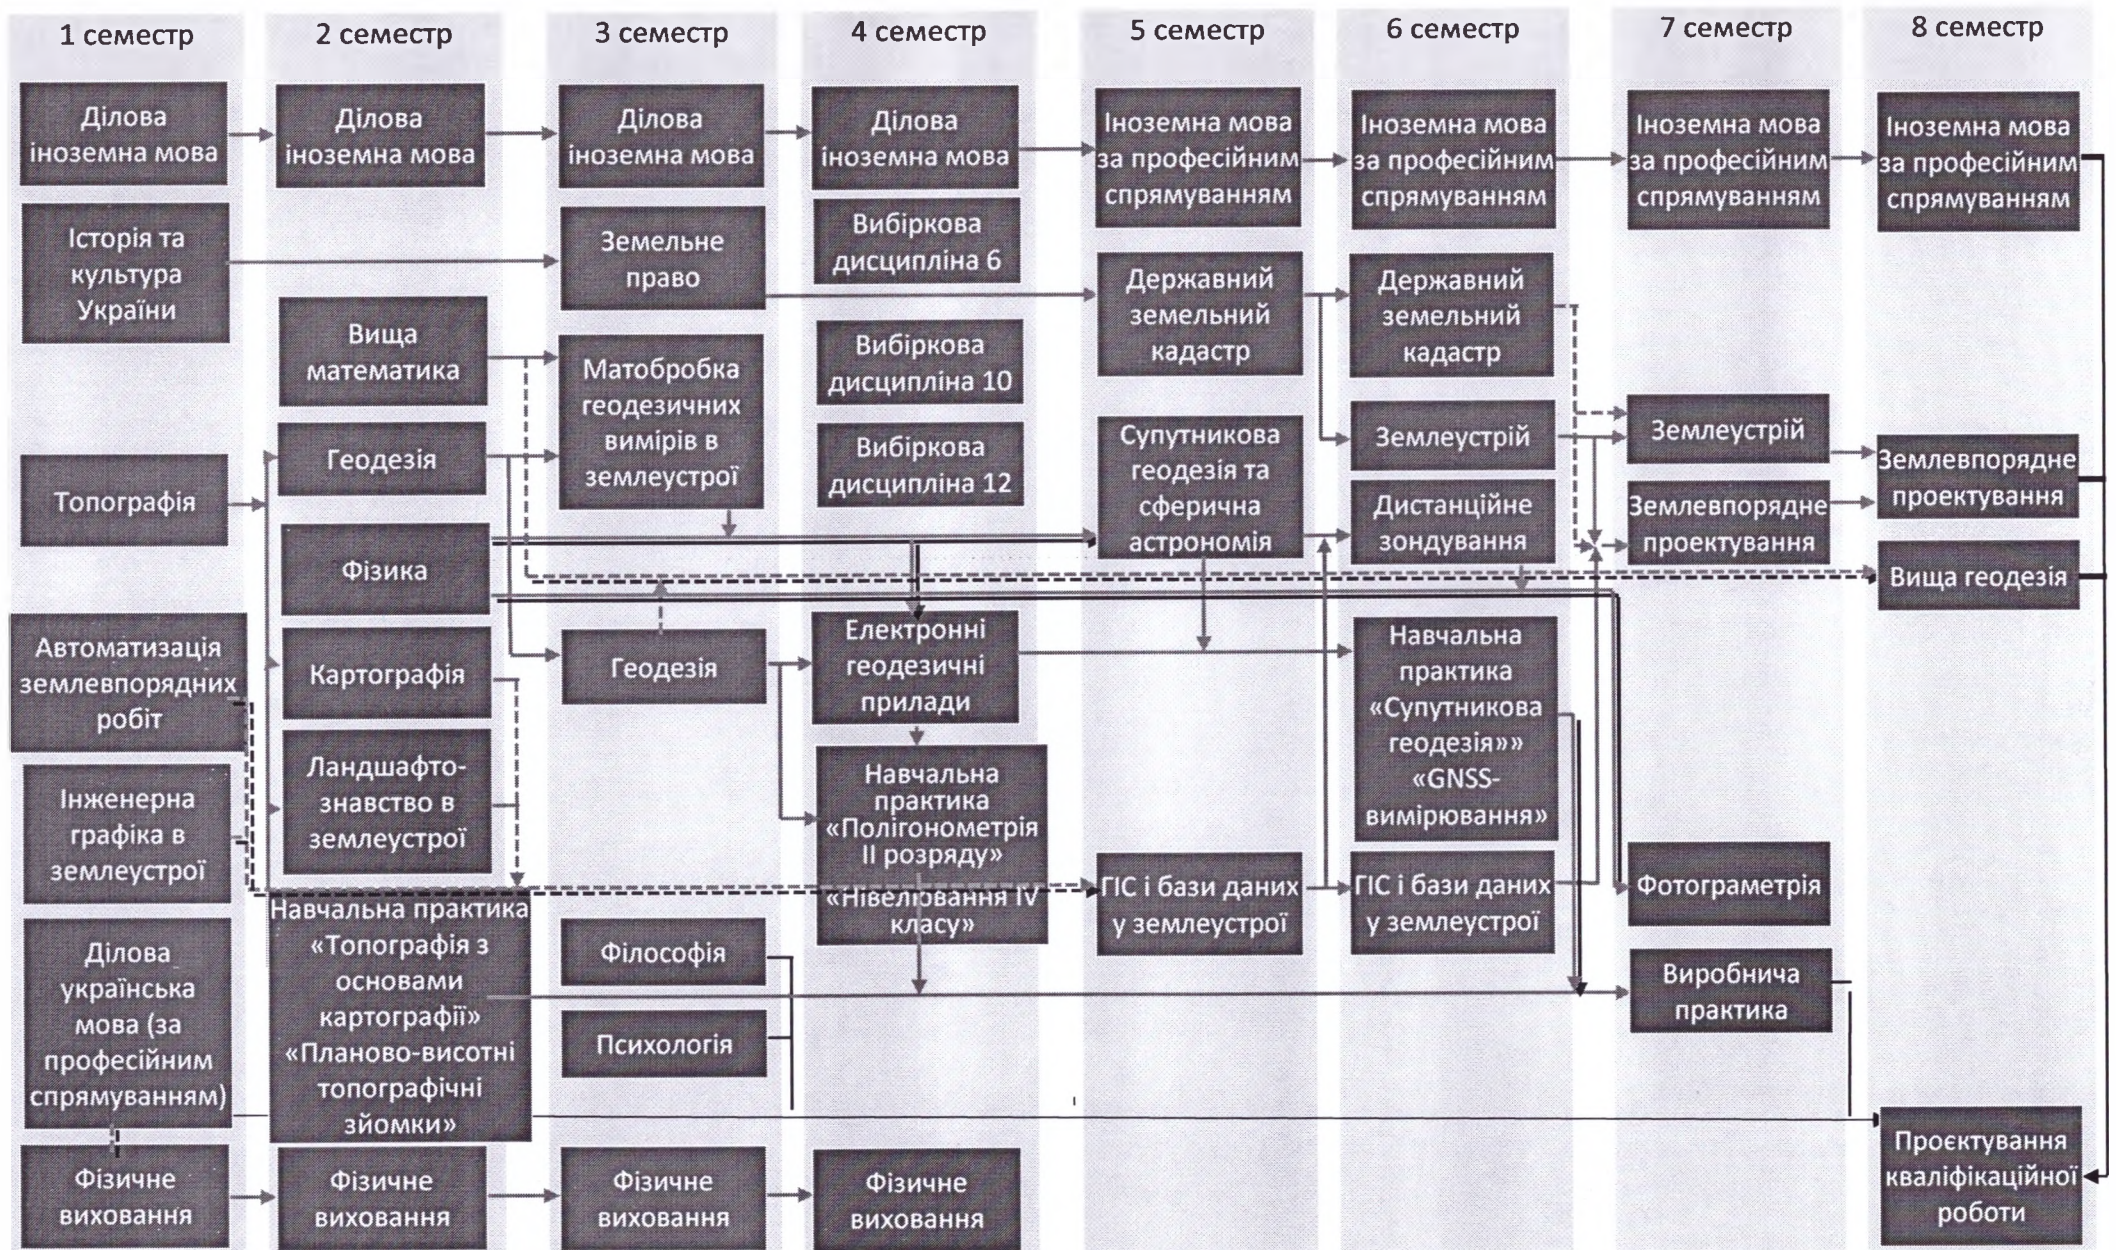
1 семестр

Ділова іноземна мова

Історія та культура України

Топографія

Автоматизація землевпорядних робіт

Інженерна графіка в землеустрої

Ділова українська мова (за професійним спрямуванням)

Фізичне виховання

2 семестр

Ділова іноземна мова

Вища математика

Геодезія

Фізика

Картографія

Ландшафтознавство в землеустрої

Навчальна практика «Топографія з основами картографії» «Планово-висотні топографічні зйомки»

Фізичне виховання

3 семестр

Ділова іноземна мова

Земельне право

Матобробка геодезичних вимірів в землеустрої

Геодезія

Філософія

Психологія

Фізичне виховання

4 семестр

Ділова іноземна мова

Вибіркова дисципліна 6

Вибіркова дисципліна 10

Вибіркова дисципліна 12

Електронні геодезичні прилади

Навчальна практика «Полігонометрія II розряду» «Нівелювання IV класу»

Фізичне виховання

5 семестр

Іноземна мова за професійним спрямуванням

Державний земельний кадастр

Супутникова геодезія та сферична астрономія

ГІС і бази даних у землеустрої

6 семестр

Іноземна мова за професійним спрямуванням

Державний земельний кадастр

Землеустрій

Дистанційне зондування

Навчальна практика «Супутникова геодезія»» «GNSS-вимірювання»

ГІС і бази даних у землеустрої

7 семестр

Іноземна мова за професійним спрямуванням

Землеустрій

Землевпорядне проектування

Фотограметрія

Виробнича практика

8 семестр

Іноземна мова за професійним спрямуванням

Землевпорядне проектування

Вища геодезія

Проєктування кваліфікаційної роботи